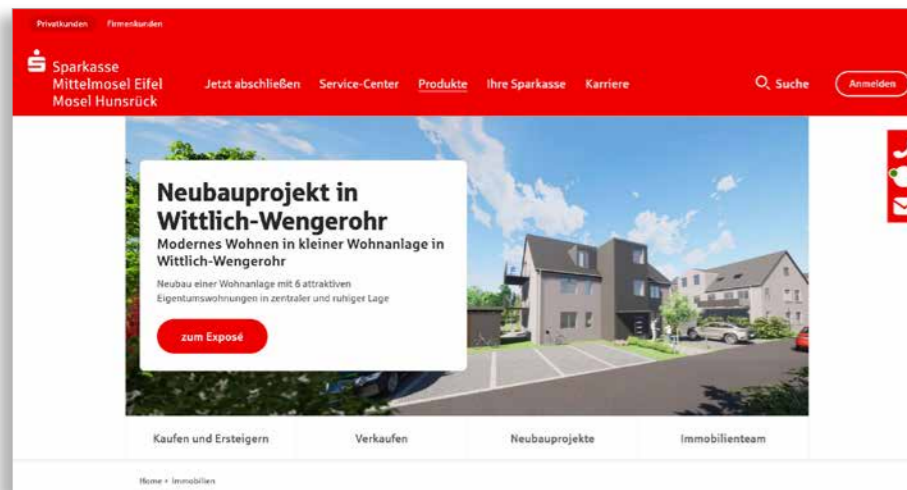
Privatkunden Firmenkunden

Sparkasse Mittelmosel Eifel Mosel Hunsrück

Jetzt abschließen Service-Center Produkte Ihre Sparkasse Karriere

Suche Anmelden

Neubauprojekt in Wittlich-Wengerohr

Modernes Wohnen in kleiner Wohnanlage in Wittlich-Wengerohr

Neubau einer Wohnanlage mit 6 attraktiven Eigentumswohnungen in zentraler und ruhiger Lage

zum Exposé

Kaufen und Ersteigern Verkaufen Neubauprojekte Immobilienteam

Home > Immobilien